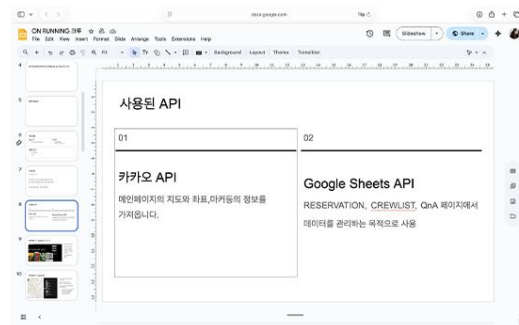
docs.google.com

ON RUNNING 크루
File Edit View Insert Format Slide Arrange Tools Extensions Help

Slideshow
Share

Background Layout Theme Transition

사용된 API

01

카카오 API

메인페이지의 지도와 좌표,마커등의 정보를 가져옵니다.

02

Google Sheets API

RESERVATION, CREWLIST, QnA 페이지에서 데이터를 관리하는 목적으로 사용